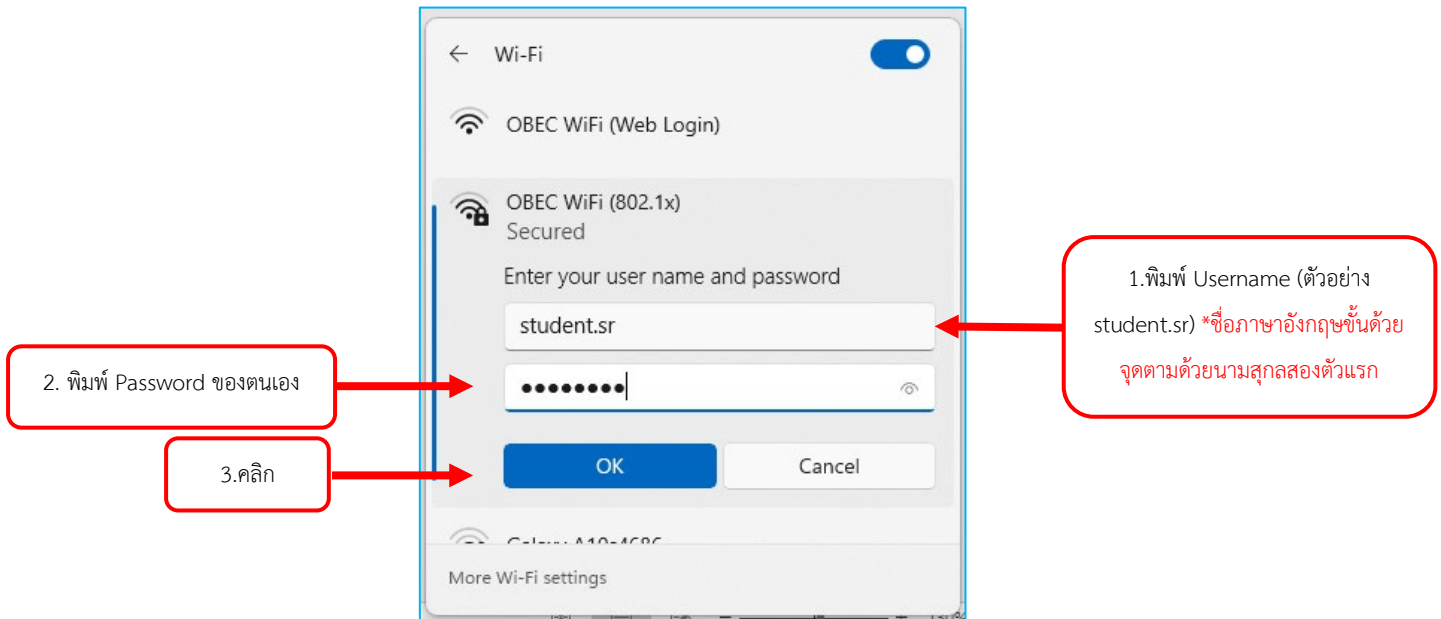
Wi-Fi

OBEC WiFi (Web Login)

OBEC WiFi (802.1x)
Secured

Enter your user name and password

student.sr

••••••••

OK

Cancel

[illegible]

More Wi-Fi settings

1.พิมพ์ Username (ตัวอย่าง student.sr) *ชื่อภาษาอังกฤษขึ้นด้วยจุดตามด้วยนามสกุลสองตัวแรก

2. พิมพ์ Password ของตนเอง

3.คลิก